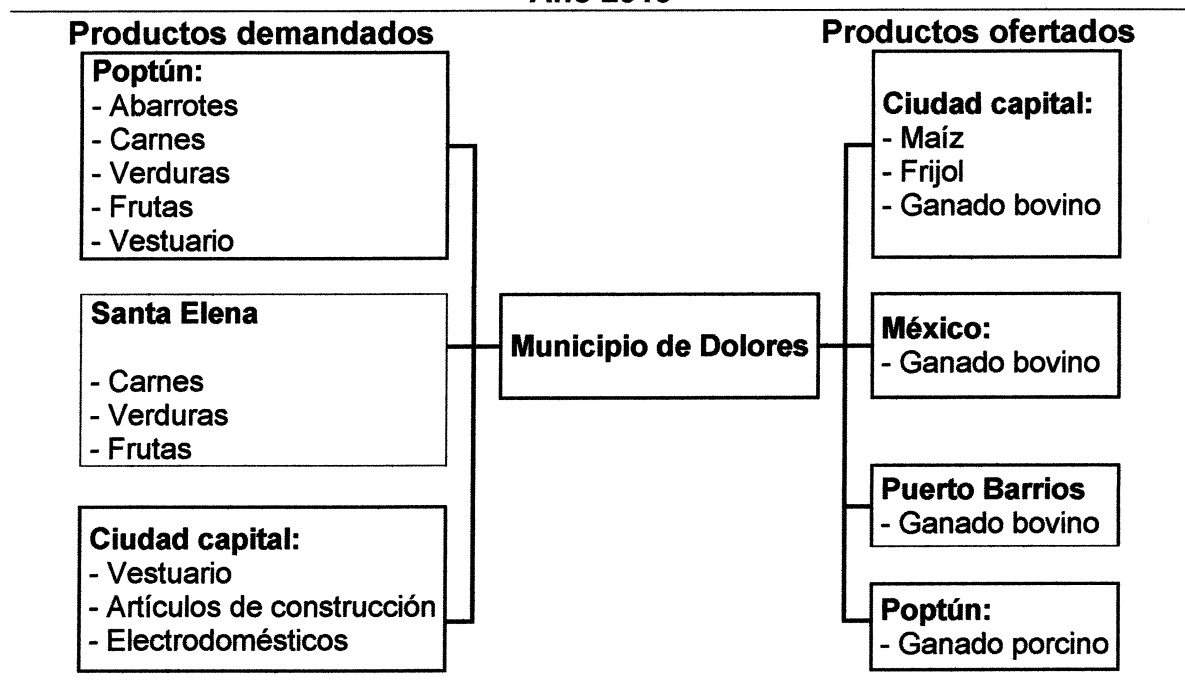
Año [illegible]

Productos demandados

Poptún:
- Abarrotes
- Carnes
- Verduras
- Frutas
- Vestuario

Santa Elena

- Carnes
- Verduras
- Frutas

Ciudad capital:
- Vestuario
- Artículos de construcción
- Electrodomésticos

Municipio de Dolores

Productos ofertados

Ciudad capital:
- Maíz
- Frijol
- Ganado bovino

México:
- Ganado bovino

Puerto Barrios
- Ganado bovino

Poptún:
- Ganado porcino